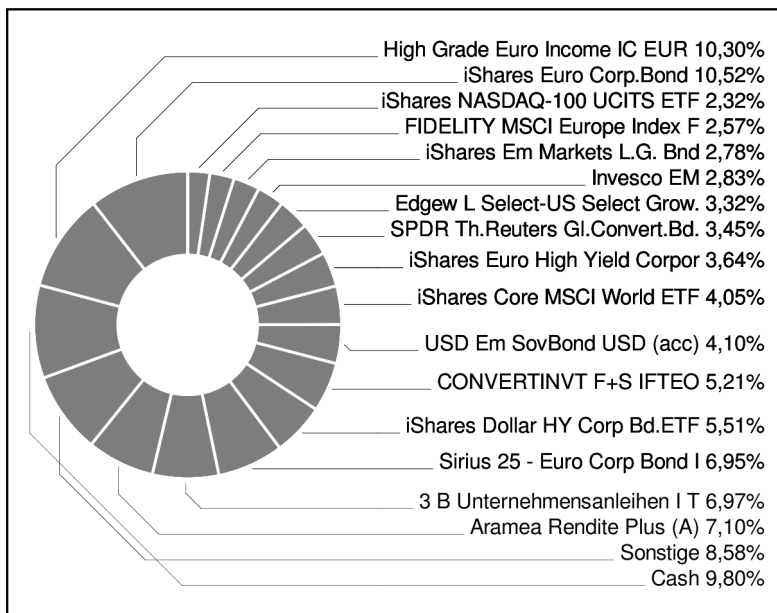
High Grade Euro Income IC EUR 10,30%
iShares Euro Corp.Bond 10,52%
iShares NASDAQ-100 UCITS ETF 2,32%
FIDELITY MSCI Europe Index F 2,57%
iShares Em Markets L.G. Bnd 2,78%
Invesco EM 2,83%
Edgew L Select-US Select Grow. 3,32%
SPDR Th.Reuters Gl.Convert.Bd. 3,45%
iShares Euro High Yield Corpor 3,64%
iShares Core MSCI World ETF 4,05%
USD Em SovBond USD (acc) 4,10%
CONVERTINVT F+S IFTEO 5,21%
iShares Dollar HY Corp Bd.ETF 5,51%
Sirius 25 - Euro Corp Bond I 6,95%
3 B Unternehmensanleihen I T 6,97%
Aramea Rendite Plus (A) 7,10%
Sonstige 8,58%
Cash 9,80%